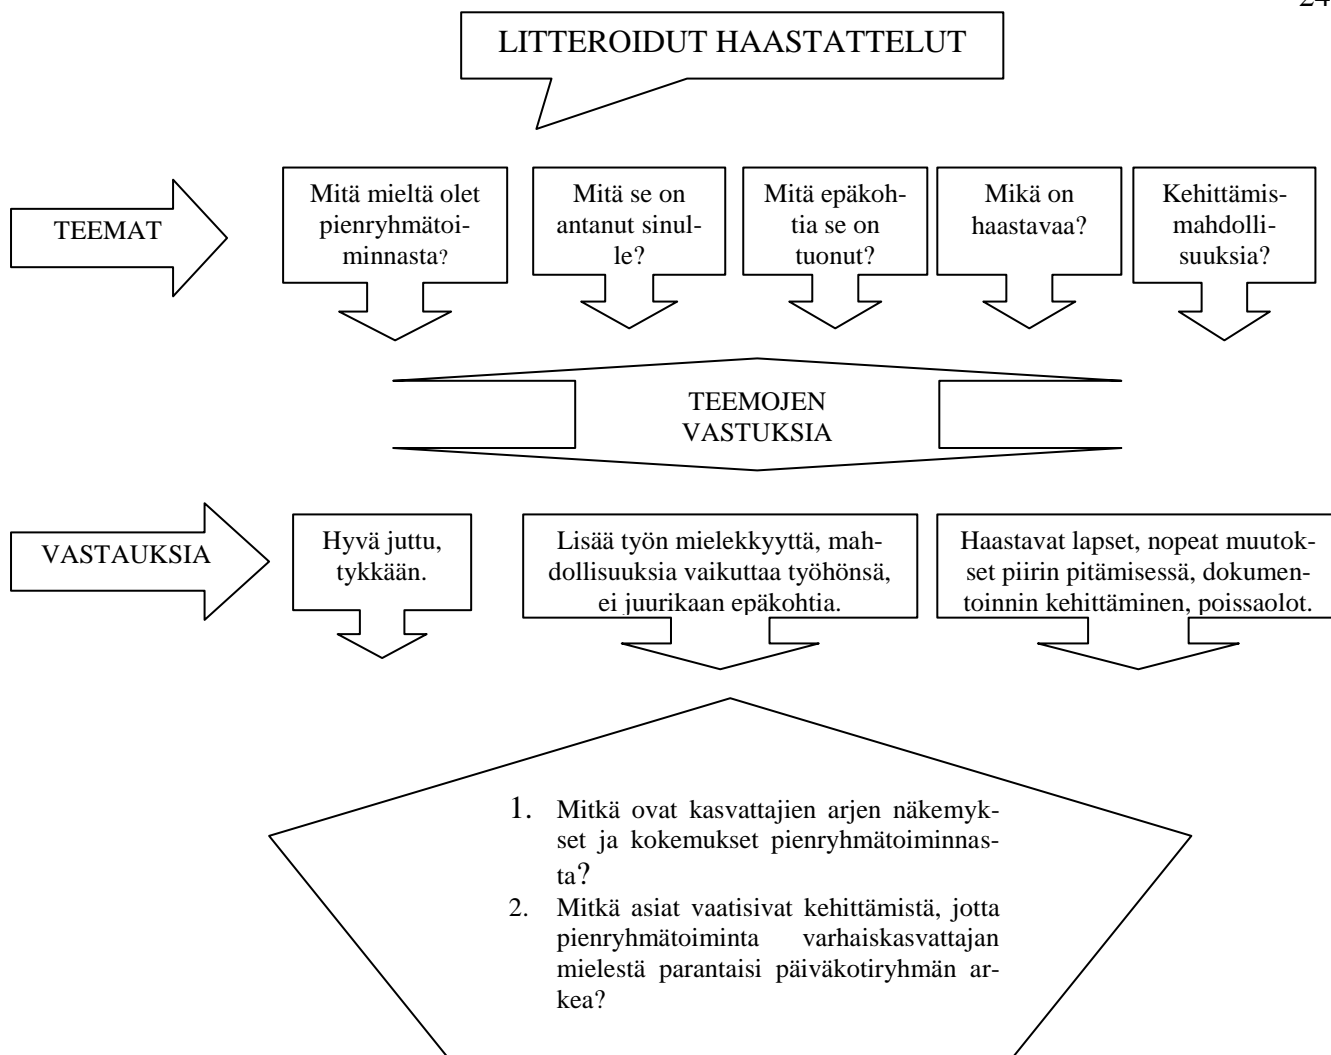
24

LITTEROIDUT HAASTATTELUT

TEEMAT

Mitä mieltä olet pienryhmätoiminnasta?

Mitä se on antanut sinulle?

Mitä epäkohtia se on tuonut?

Mikä on haastavaa?

Kehittämismahdollisuuksia?

TEEMOJEN VASTUKSIA

VASTAUKSIA

Hyvä juttu, tykkään.

Lisää työn mielekkyyttä, mahdollisuuksia vaikuttaa työhönsä, ei juurikaan epäkohtia.

Haastavat lapset, nopeat muutokset piirin pitämisessä, dokumentoinnin kehittäminen, poissaolot.

1. Mitkä ovat kasvattajien arjen näkemykset ja kokemukset pienryhmätoiminnasta?
2. Mitkä asiat vaatisivat kehittämistä, jotta pienryhmätoiminta varhaiskasvattajan mielestä parantaisi päiväkotiryhmän arkea?